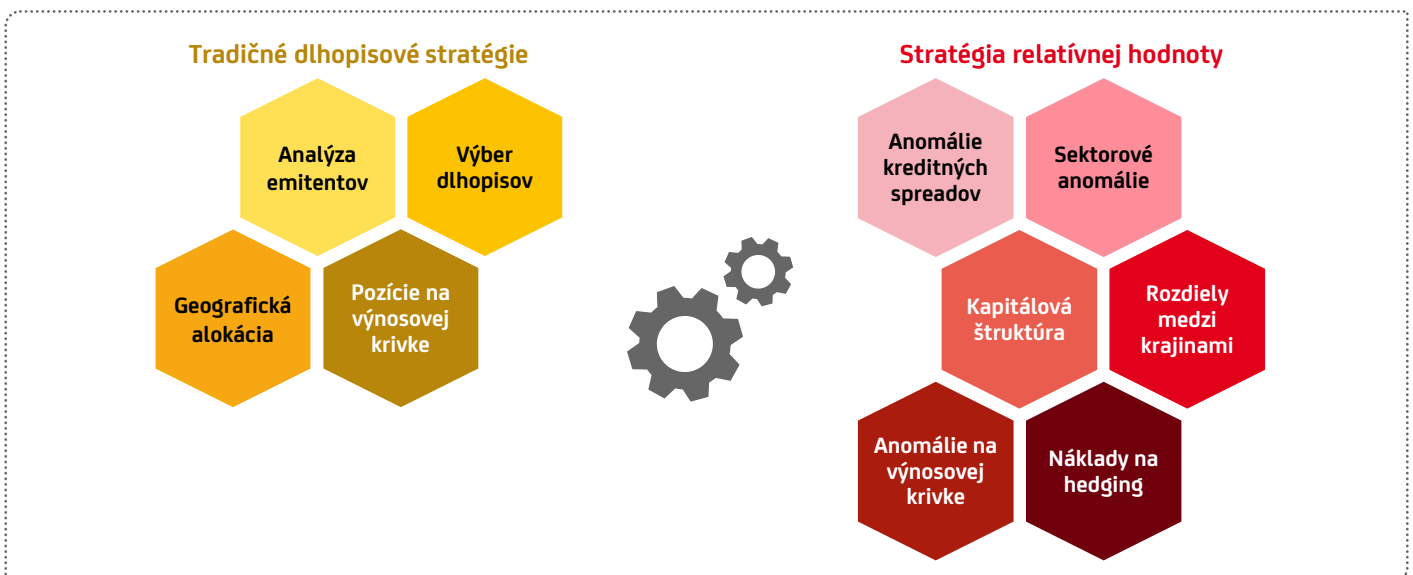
Tradičné dlhopisové stratégie

Analýza emitentov

Výber dlhopisov

Geografická alokácia

Pozície na výnosovej krivke

Stratégia relatívnej hodnoty

Anomálie kreditných spreadov

Sektorové anomálie

Kapitálová štruktúra

Rozdiely medzi krajinami

Anomálie na výnosovej krivke

Náklady na hedging